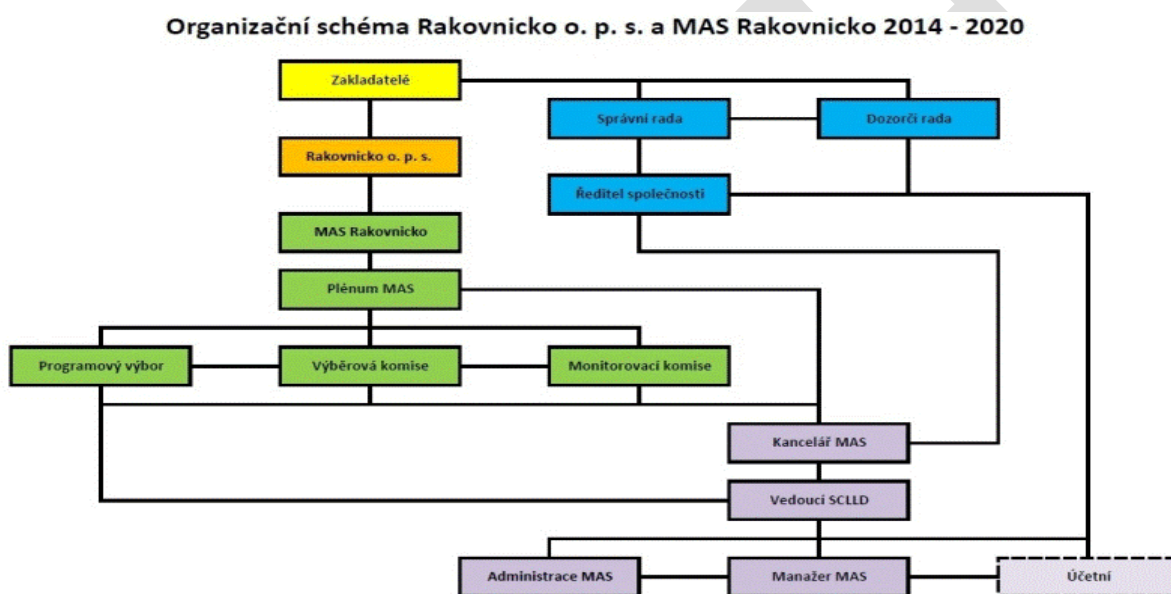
Organizační schéma Rakovnicko o. p. s. a MAS Rakovnicko 2014 - 2020

Zakladatelé

Správní rada

Dozorčí rada

Rakovnicko o. p. s.

Ředitel společnosti

MAS Rakovnicko

Plénum MAS

Programový výbor

Výběrová komise

Monitorovací komise

Kancelář MAS

Vedoucí SCLLD

Administrace MAS

Manažer MAS

Účetní